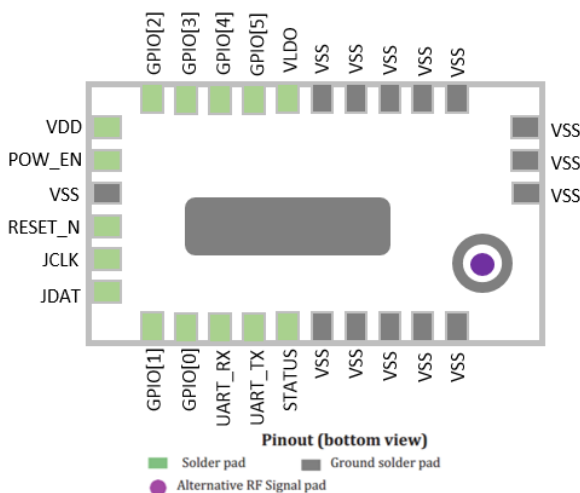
GPIO[2]
GPIO[3]
GPIO[4]
GPIO[5]
VLDO
VSS
VSS
VSS
VSS
VSS

VDD
POW_EN
VSS
RESET_N
JCLK
JDAT

VSS
VSS
VSS

GPIO[1]
GPIO[0]
UART_RX
UART_TX
STATUS
VSS
VSS
VSS
VSS
VSS

Pinout (bottom view)

Solder pad
Ground solder pad
Alternative RF Signal pad